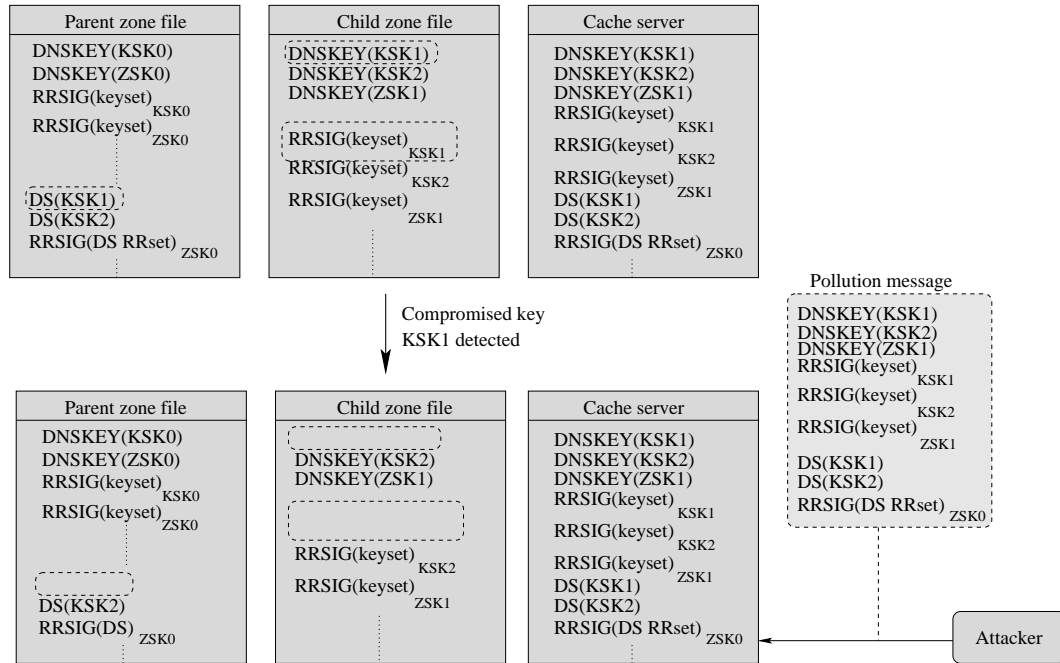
Parent zone file

DNSKEY(KSK0)
DNSKEY(ZSK0)
RRSIG(keyset)$_{KSK0}$
RRSIG(keyset)$_{ZSK0}$

DS(KSK1)
DS(KSK2)
RRSIG(DS RRset)$_{ZSK0}$

Child zone file

DNSKEY(KSK1)
DNSKEY(KSK2)
DNSKEY(ZSK1)

RRSIG(keyset)$_{KSK1}$
RRSIG(keyset)$_{KSK2}$
RRSIG(keyset)$_{ZSK1}$

Cache server

DNSKEY(KSK1)
DNSKEY(KSK2)
DNSKEY(ZSK1)
RRSIG(keyset)$_{KSK1}$
RRSIG(keyset)$_{KSK2}$
RRSIG(keyset)$_{ZSK1}$
DS(KSK1)
DS(KSK2)
RRSIG(DS RRset)$_{ZSK0}$

Compromised key KSK1 detected

Pollution message

DNSKEY(KSK1)
DNSKEY(KSK2)
DNSKEY(ZSK1)
RRSIG(keyset)$_{KSK1}$
RRSIG(keyset)$_{KSK2}$
RRSIG(keyset)$_{ZSK1}$
DS(KSK1)
DS(KSK2)
RRSIG(DS RRset)$_{ZSK0}$

Parent zone file

DNSKEY(KSK0)
DNSKEY(ZSK0)
RRSIG(keyset)$_{KSK0}$
RRSIG(keyset)$_{ZSK0}$

DS(KSK2)
RRSIG(DS)$_{ZSK0}$

Child zone file

DNSKEY(KSK2)
DNSKEY(ZSK1)

RRSIG(keyset)$_{KSK2}$
RRSIG(keyset)$_{ZSK1}$

Cache server

DNSKEY(KSK1)
DNSKEY(KSK2)
DNSKEY(ZSK1)
RRSIG(keyset)$_{KSK1}$
RRSIG(keyset)$_{KSK2}$
RRSIG(keyset)$_{ZSK1}$
DS(KSK1)
DS(KSK2)
RRSIG(DS RRset)$_{ZSK0}$

Attacker